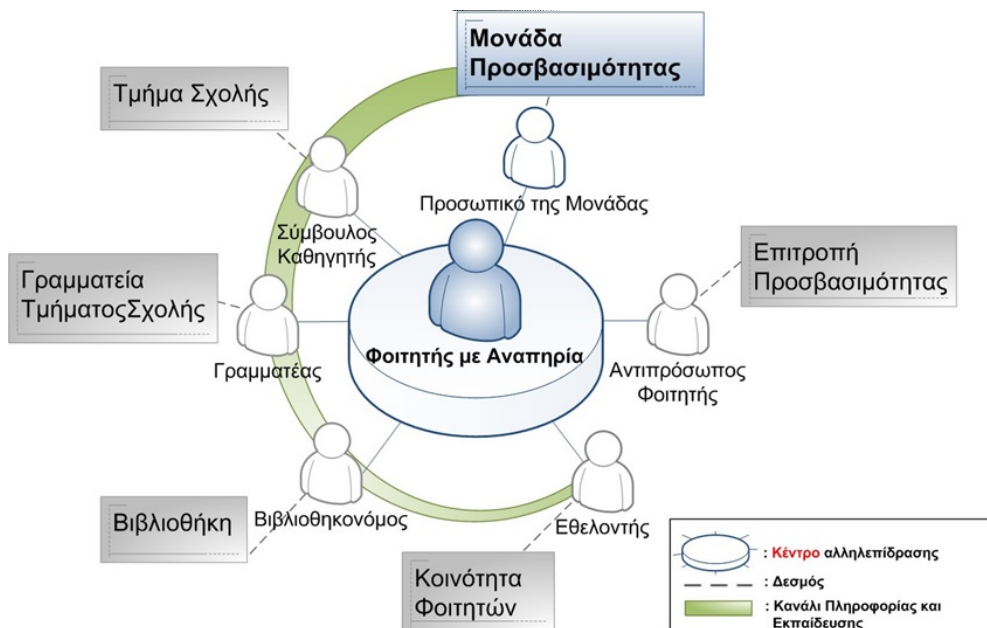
Μονάδα Προσβασιμότητας

Τμήμα Σχολής

Προσωπικό της Μονάδας

Σύμβουλος Καθηγητής

Επιτροπή Προσβασιμότητας

Γραμματεία ΤμήματοςΣχολής

Φοιτητής με Αναπηρία

Γραμματέας

Αντιπρόσωπος Φοιτητής

Βιβλιοθήκη

Βιβλιοθηκονόμος

Εθελοντής

Κοινότητα Φοιτητών

: Κέντρο αλληλεπίδρασης

: Δεσμός

: Κανάλι Πληροφορίας και Εκπαίδευσης